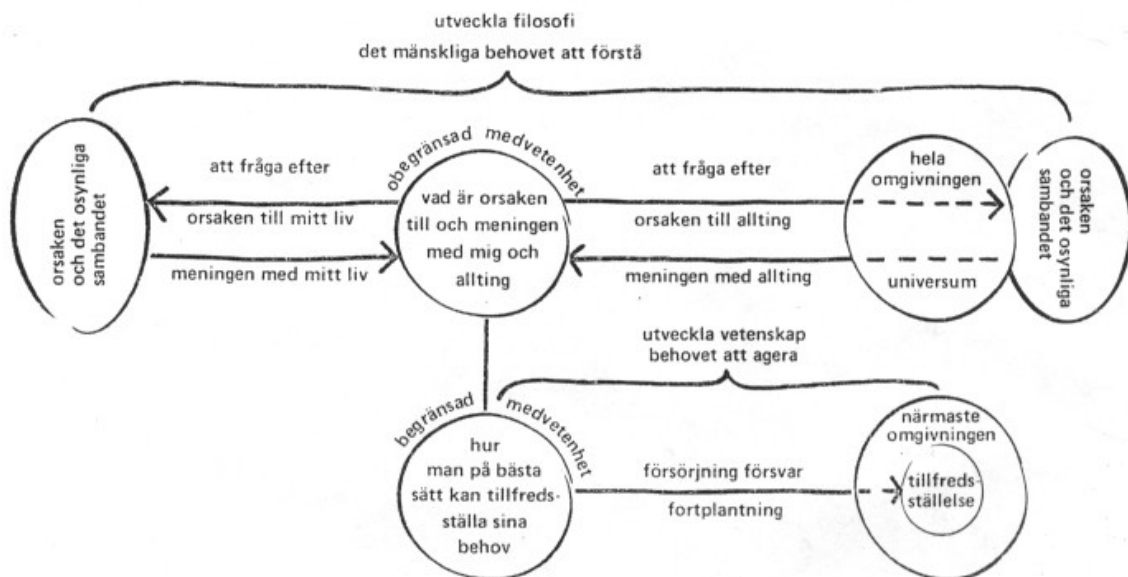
utveckla filosofi
det mänskliga behovet att förstå

orsaken och det osynliga sambandet

att fråga efter

orsaken till mitt liv

meningen med mitt liv

obegränsad medvetenhet

vad är orsaken till och meningen med mig och allting

att fråga efter

orsaken till allting

meningen med allting

hela omgivningen

universum

orsaken och det osynliga sambandet

utveckla vetenskap
behovet att agera

begränsad medvetenhet

hur man på bästa sätt kan tillfredsställa sina behov

försörjning försvar

fortplantning

närmaste omgivningen

tillfredsställelse